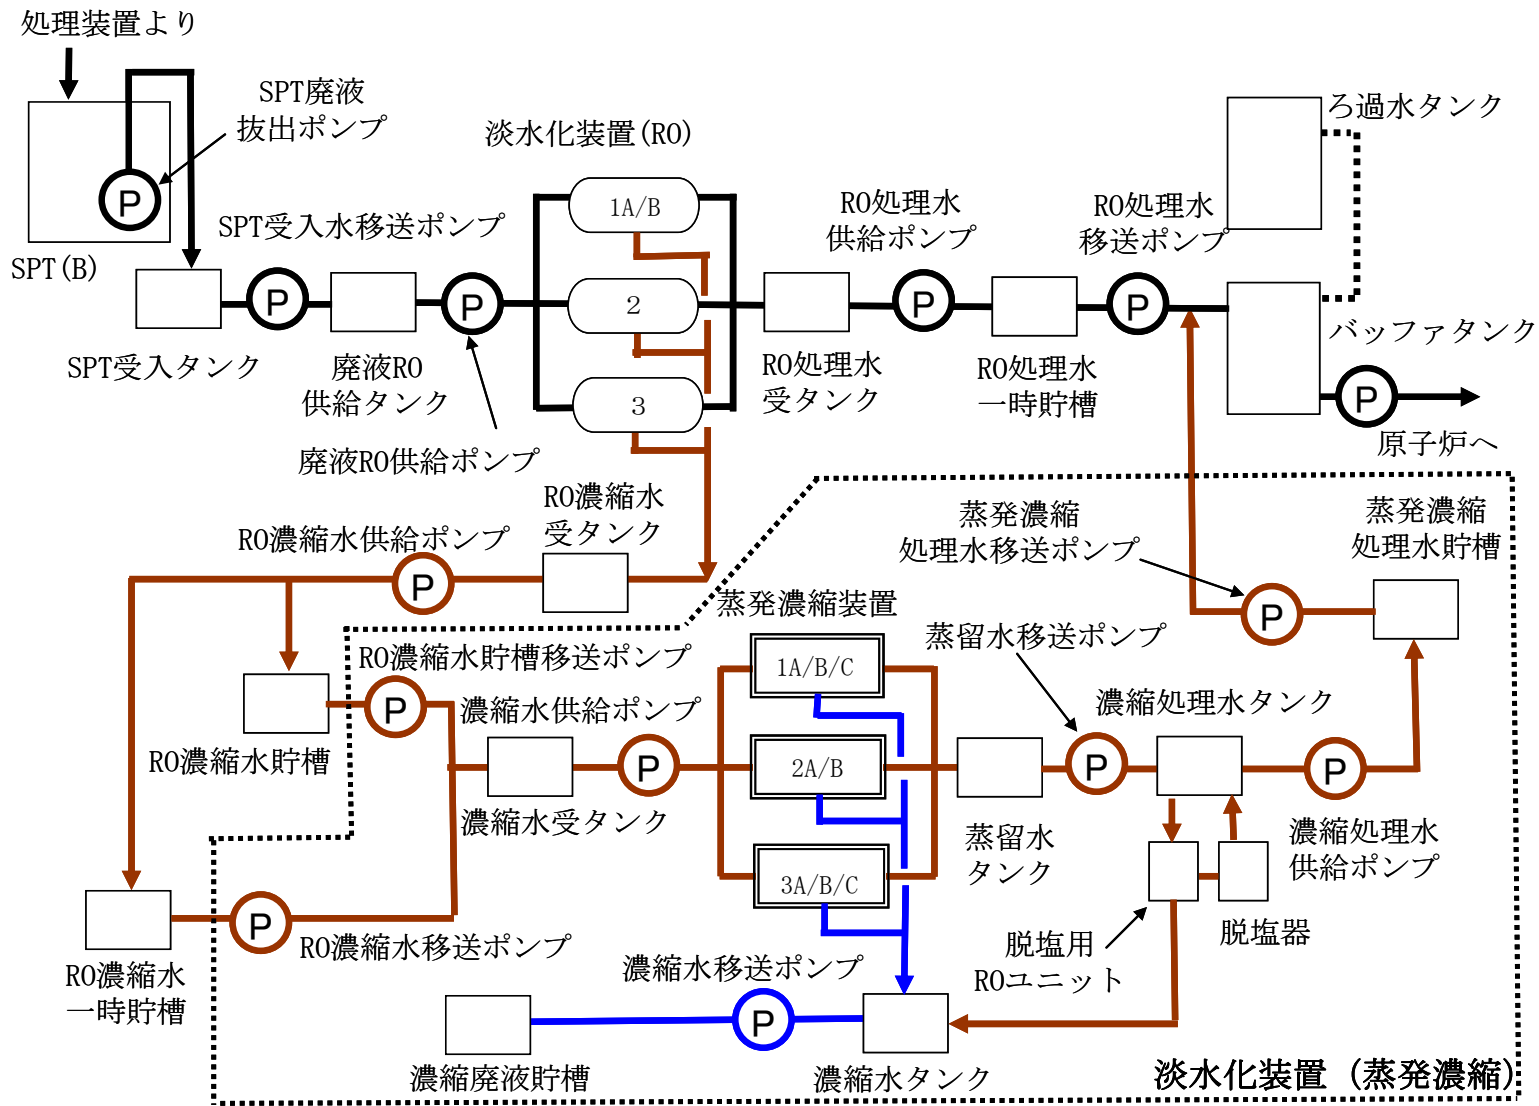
処理装置より

SPT廃液抜出ポンプ

P

SPT(B)

淡水化装置(RO)

1A/B

2

3

SPT受入水移送ポンプ

P

P

SPT受入タンク

廃液RO供給タンク

廃液RO供給ポンプ

RO処理水供給ポンプ

P

RO処理水受タンク

RO処理水移送ポンプ

P

RO処理水一時貯槽

ろ過水タンク

バッファタンク

P

原子炉へ

RO濃縮水受タンク

RO濃縮水供給ポンプ

P

蒸発濃縮処理水移送ポンプ

P

蒸発濃縮処理水貯槽

蒸発濃縮装置

RO濃縮水貯槽移送ポンプ

P

RO濃縮水貯槽

1A/B/C

2A/B

3A/B/C

濃縮水供給ポンプ

P

濃縮水受タンク

蒸留水移送ポンプ

P

蒸留水タンク

濃縮処理水タンク

P

濃縮処理水供給ポンプ

脱塩器

脱塩用ROユニット

RO濃縮水一時貯槽

P

RO濃縮水移送ポンプ

濃縮水移送ポンプ

P

濃縮廃液貯槽

濃縮水タンク

淡水化装置(蒸発濃縮)